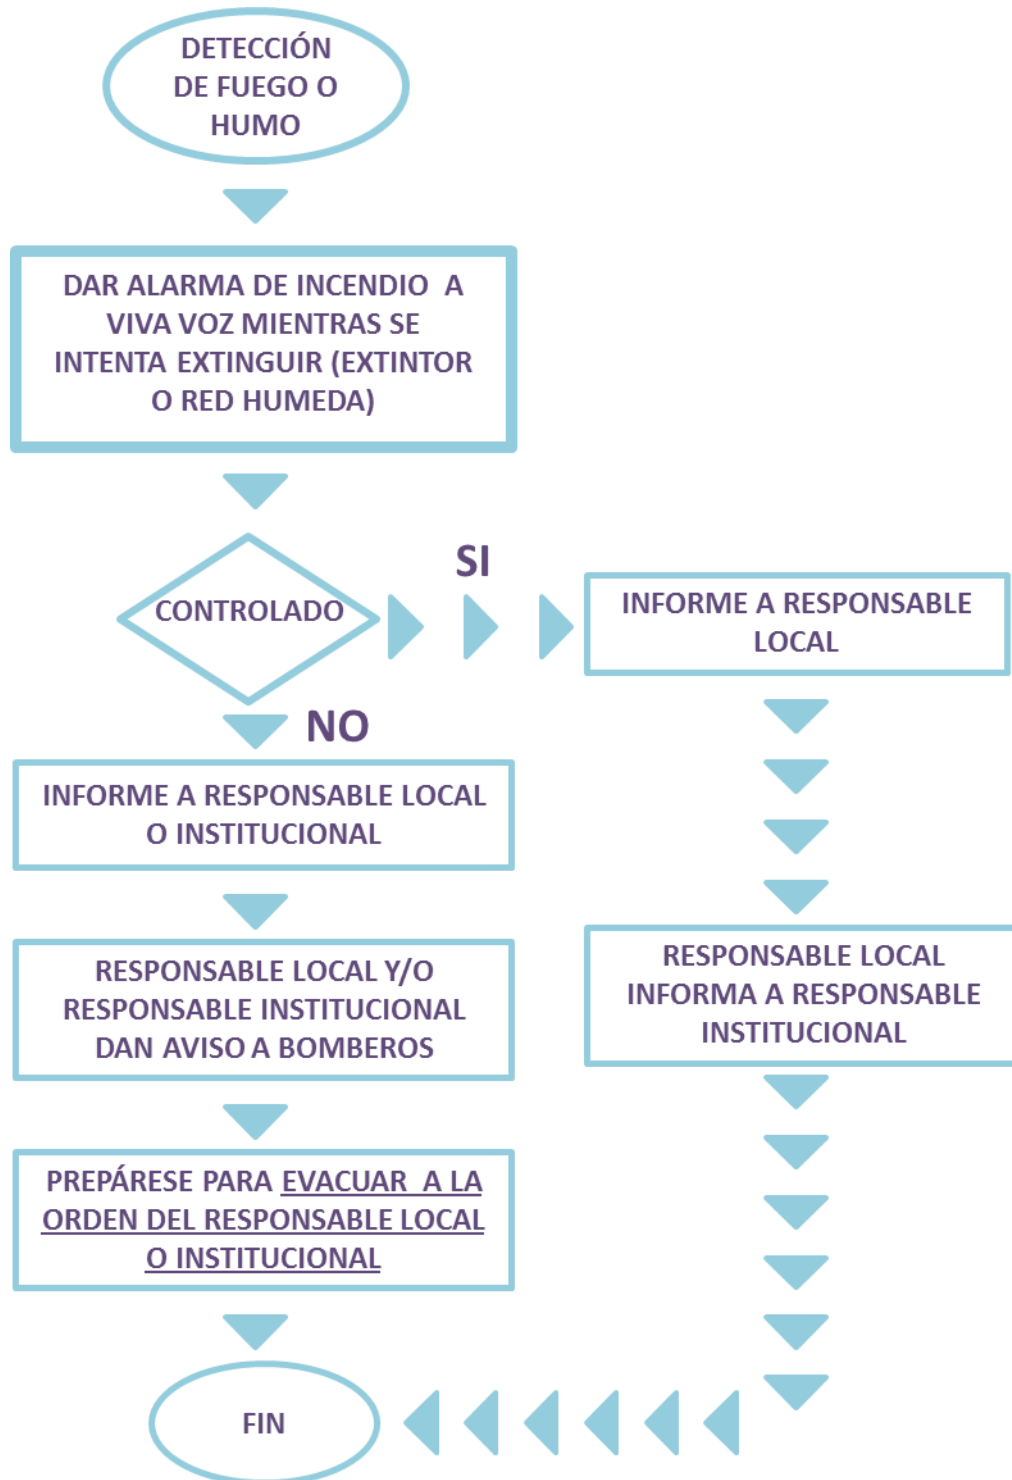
DETECCIÓN DE FUEGO O HUMO

DAR ALARMA DE INCENDIO A VIVA VOZ MIENTRAS SE INTENTA EXTINGUIR (EXTINTOR O RED HUMEDA)

CONTROLADO

SI

INFORME A RESPONSABLE LOCAL

NO

INFORME A RESPONSABLE LOCAL O INSTITUCIONAL

RESPONSABLE LOCAL Y/O RESPONSABLE INSTITUCIONAL DAN AVISO A BOMBEROS

RESPONSABLE LOCAL INFORMA A RESPONSABLE INSTITUCIONAL

PREPÁRESE PARA EVACUAR A LA ORDEN DEL RESPONSABLE LOCAL O INSTITUCIONAL

FIN